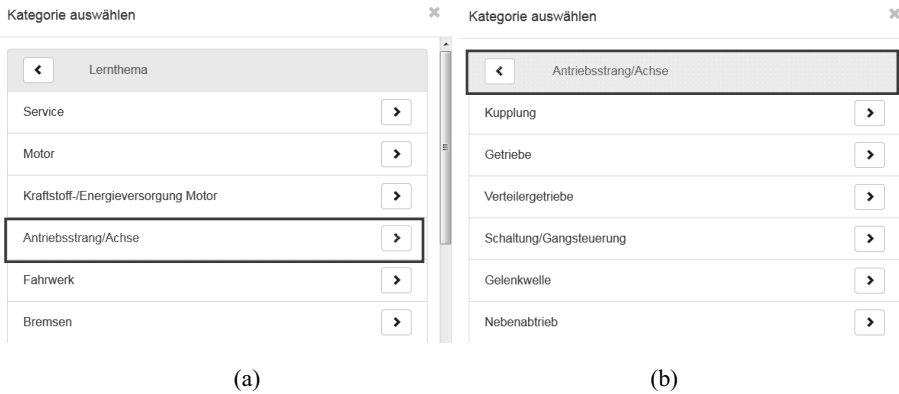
Kategorie auswählen

×

‹ Lernthema

Service ›

Motor ›

Kraftstoff-/Energieversorgung Motor ›

Antriebsstrang/Achse ›

Fahrwerk ›

Bremsen ›

(a)

Kategorie auswählen

×

‹ Antriebsstrang/Achse

Kupplung ›

Getriebe ›

Verteilergetriebe ›

Schaltung/Gangsteuerung ›

Gelenkwelle ›

Nebenabtrieb ›

(b)